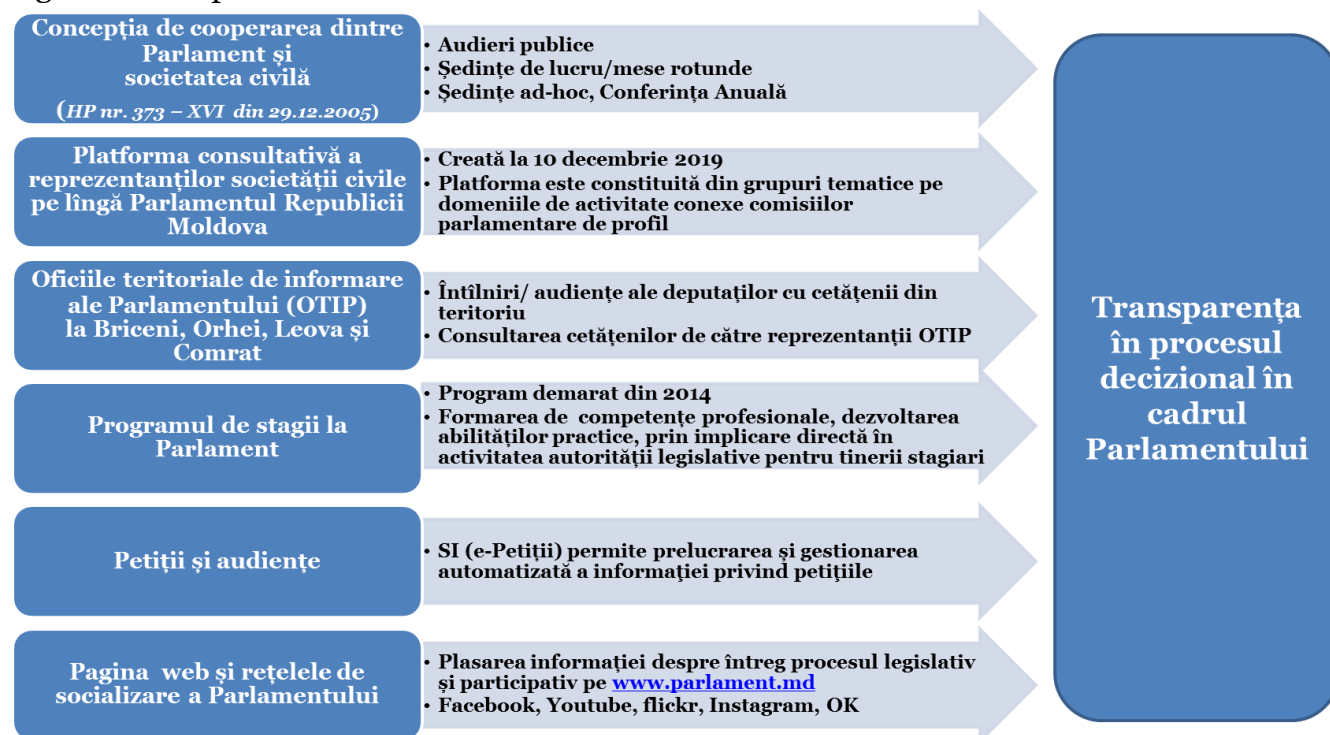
Concepția de cooperarea dintre Parlament și societatea civilă

(HP nr. 373 – XVI din 29.12.2005)

• Audieri publice
• Ședințe de lucru/mese rotunde
• Ședințe ad-hoc, Conferința Anuală

Platforma consultativă a reprezentanților societății civile pe lîngă Parlamentul Republicii Moldova

• Creată la 10 decembrie 2019
• Platforma este constituită din grupuri tematice pe domeniile de activitate conexe comisiilor parlamentare de profil

Oficiile teritoriale de informare ale Parlamentului (OTIP) la Briceni, Orhei, Leova și Comrat

• Întîlniri/ audiențe ale deputaților cu cetățenii din teritoriu
• Consultarea cetățenilor de către reprezentanții OTIP

Programul de stagii la Parlament

• Program demarat din 2014
• Formarea de competențe profesionale, dezvoltarea abilităților practice, prin implicare directă în activitatea autorității legislative pentru tinerii stagiari

Petiții și audiențe

• SI (e-Petiții) permite prelucrarea și gestionarea automatizată a informației privind petițiile

Pagina web și rețelele de socializare a Parlamentului

• Plasarea informației despre întreg procesul legislativ și participativ pe www.parlament.md
• Facebook, Youtube, flickr, Instagram, OK

Transparența în procesul decizional în cadrul Parlamentului